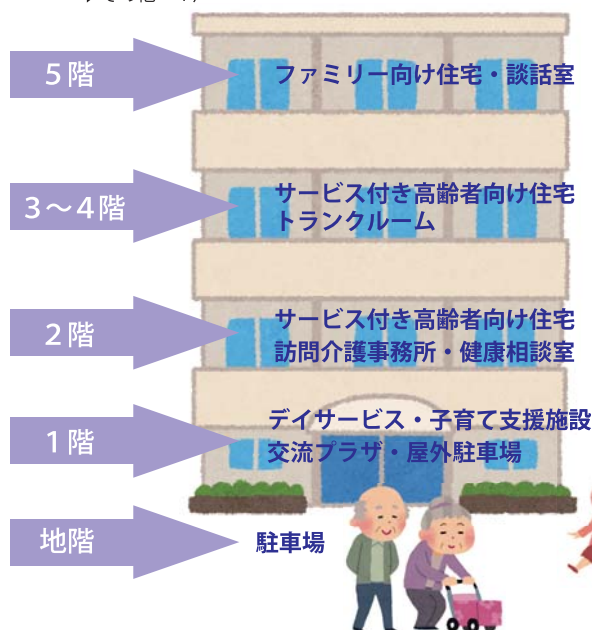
5階
ファミリー向け住宅・談話室

3～4階
サービス付き高齢者向け住宅
トランクルーム

2階
サービス付き高齢者向け住宅
訪問介護事務所・健康相談室

1階
デイサービス・子育て支援施設
交流プラザ・屋外駐車場

地階
駐車場